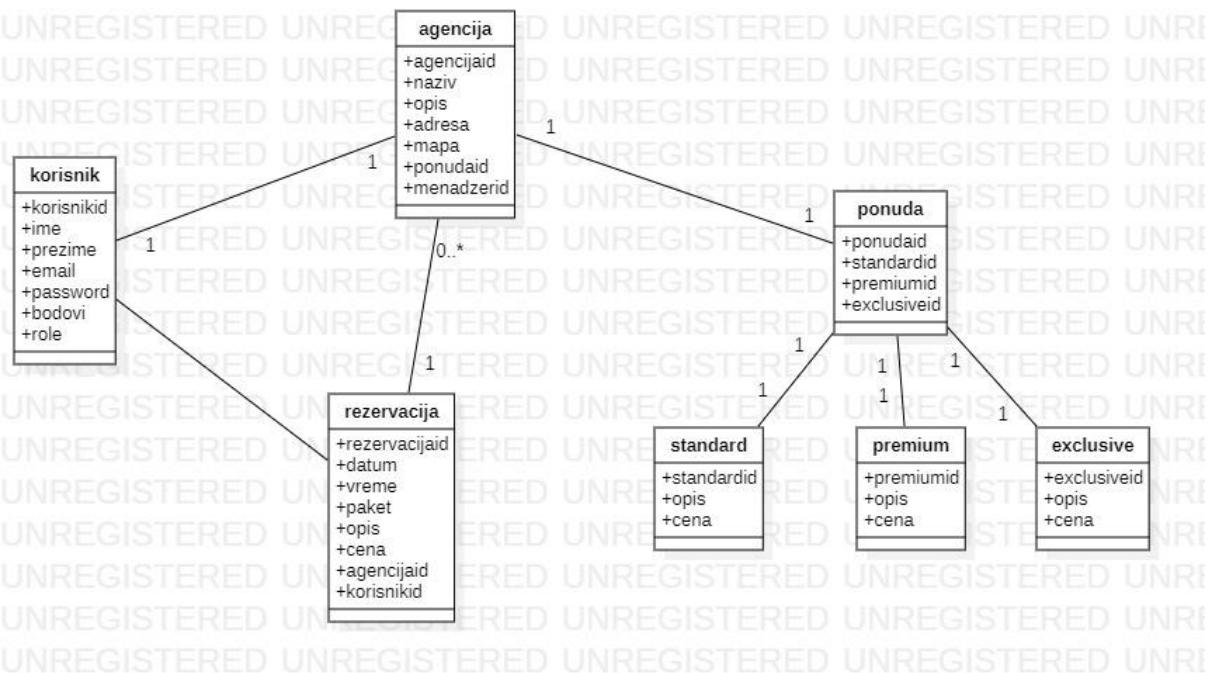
agencija
+agencijaid
+naziv
+opis
+adresa
+mapa
+ponudaid
+menadzerid

korisnik
+korisnikid
+ime
+prezime
+email
+password
+bodovi
+role

ponuda
+ponudaid
+standardid
+premiumid
+exclusiveid

rezervacija
+rezervacijaid
+datum
+vreme
+paket
+opis
+cena
+agencijaid
+korisnikid

standard
+standardid
+opis
+cena

premium
+premiumid
+opis
+cena

exclusive
+exclusiveid
+opis
+cena

1
1
1
1
0..*
1
1
1
1
1
1
1

UNREGISTERED UNREGISTERED UNREGISTERED UNREGISTERED UNRE